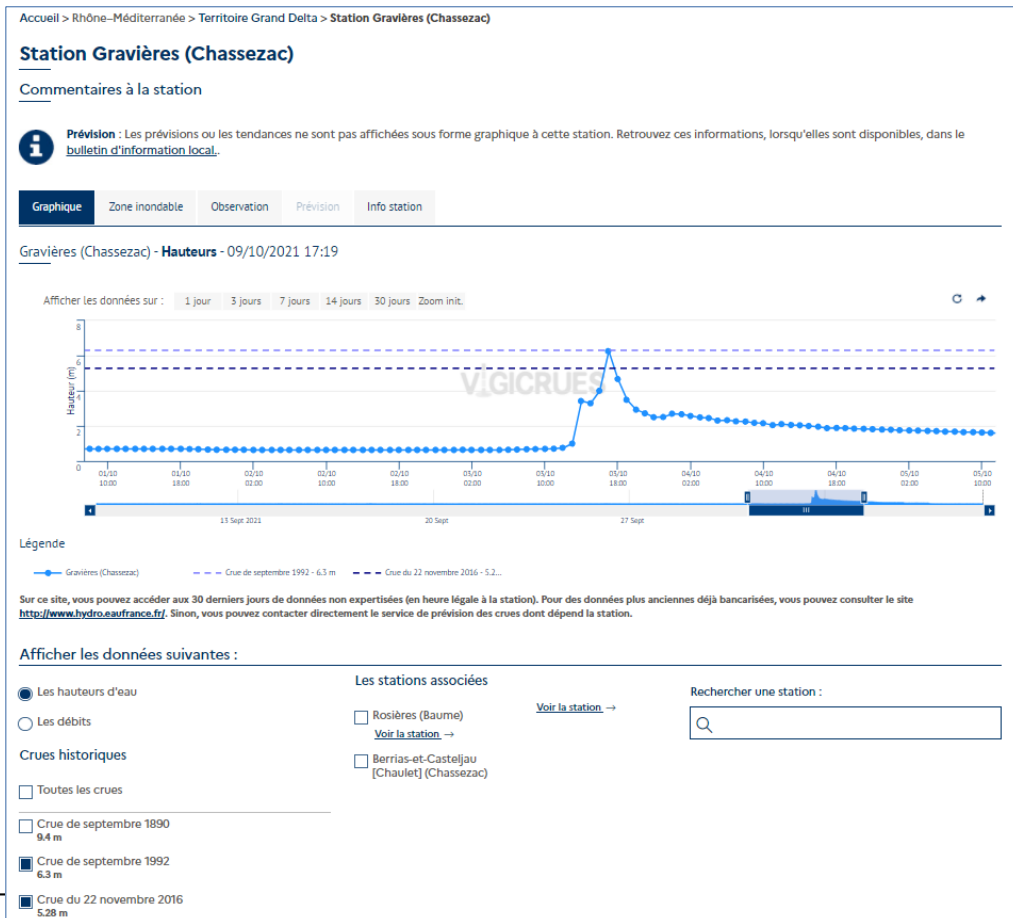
Accueil > Rhône-Méditerranée > Territoire Grand Delta > Station Gravières (Chassezac)

Station Gravières (Chassezac)

Commentaires à la station

Prévision : Les prévisions ou les tendances ne sont pas affichées sous forme graphique à cette station. Retrouvez ces informations, lorsqu'elles sont disponibles, dans le bulletin d'information local..

Graphique | Zone inondable | Observation | Prévision | Info station

Gravières (Chassezac) - Hauteurs - 09/10/2021 17:19

Afficher les données sur : 1 jour | 3 jours | 7 jours | 14 jours | 30 jours | Zoom init.

8
6
4
2
0
Hauteur (m)

VIGICRUES

01/10 10:00 | 01/10 18:00 | 02/10 02:00 | 02/10 10:00 | 02/10 18:00 | 03/10 02:00 | 03/10 10:00 | 03/10 18:00 | 04/10 02:00 | 04/10 10:00 | 04/10 18:00 | 05/10 02:00 | 05/10 10:00

13 Sept 2021 | 20 Sept | 27 Sept

Légende

Gravières (Chassezac) | Crue de septembre 1992 - 6.3 m | Crue du 22 novembre 2016 - 5.2...

Sur ce site, vous pouvez accéder aux 30 derniers jours de données non expertisées (en heure légale à la station). Pour des données plus anciennes déjà bancarisées, vous pouvez consulter le site http://www.hydro.eaufrance.fr/. Sinon, vous pouvez contacter directement le service de prévision des crues dont dépend la station.

Afficher les données suivantes :

Les hauteurs d'eau

Les débits

Crues historiques

Toutes les crues

Crue de septembre 1890
9.4 m

Crue de septembre 1992
6.3 m

Crue du 22 novembre 2016
5.28 m

Les stations associées

Rosières (Baume)
Voir la station →

Voir la station →

Berrias-et-Casteljau [Chaulet] (Chassezac)

Rechercher une station :